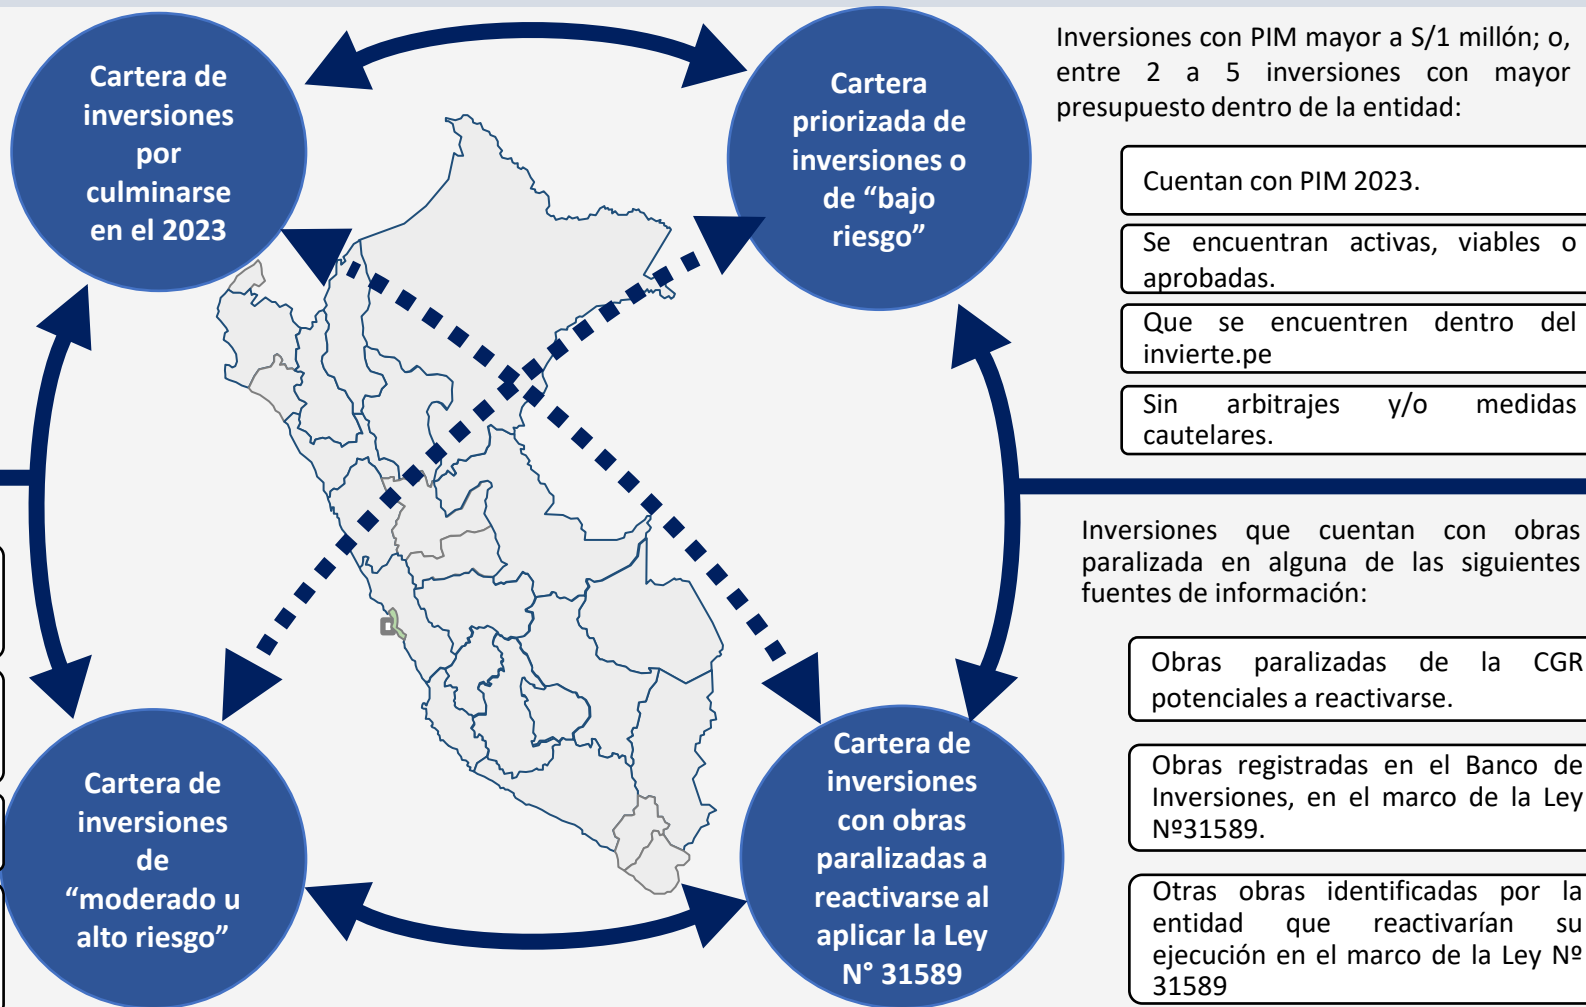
Cartera de inversiones por culminarse en el 2023

Cartera priorizada de inversiones o de "bajo riesgo"

Inversiones con PIM mayor a S/1 millón; o, entre 2 a 5 inversiones con mayor presupuesto dentro de la entidad:

Cuentan con PIM 2023.

Se encuentran activas, viables o aprobadas.

Que se encuentren dentro del invierte.pe

Sin arbitrajes y/o medidas cautelares.

Inversiones que cuentan con obras paralizada en alguna de las siguientes fuentes de información:

Obras paralizadas de la CGR potenciales a reactivarse.

Obras registradas en el Banco de Inversiones, en el marco de la Ley Nº31589.

Otras obras identificadas por la entidad que reactivarían su ejecución en el marco de la Ley Nº 31589

Cartera de inversiones de "moderado u alto riesgo"

Cartera de inversiones con obras paralizadas a reactivarse al aplicar la Ley N° 31589